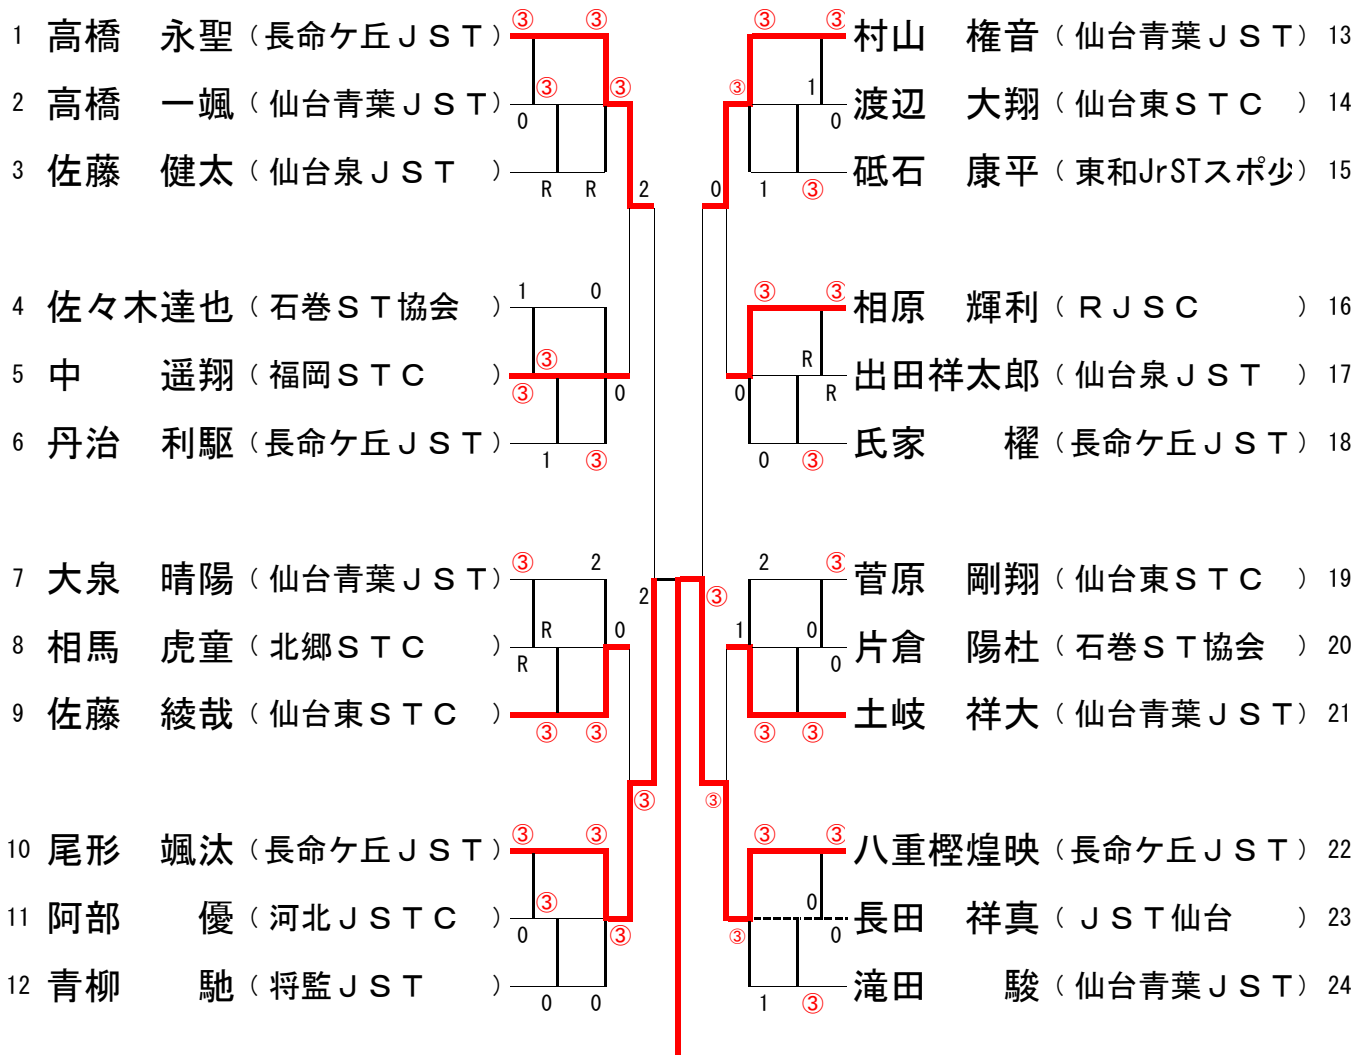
1 高橋　永聖（長命ケ丘ＪＳＴ）
2 高橋　一颯（仙台青葉ＪＳＴ）
3 佐藤　健太（仙台泉ＪＳＴ　）
4 佐々木達也（石巻ＳＴ協会　）
5 中　遥翔（福岡ＳＴＣ　）
6 丹治　利駆（長命ケ丘ＪＳＴ）
7 大泉　晴陽（仙台青葉ＪＳＴ）
8 相馬　虎童（北郷ＳＴＣ　）
9 佐藤　綾哉（仙台東ＳＴＣ　）
10 尾形　颯汰（長命ケ丘ＪＳＴ）
11 阿部　優（河北ＪＳＴＣ　）
12 青柳　馳（将監ＪＳＴ　）

③ ③ ③ ③ 0 R R 2
1 0 ③ ③ 0 1 ③
③ 2 R 0 R 2 ③ ③
③ ③ ③ ③ 0 ③ 0 0 ③

③ ③ ③ 1 0 0 1 ③
③ ③ R 0 R 0 0 ③
2 ③ ③ 1 0 0 ③ ③
③ ③ ③ 0 ③ 0 1 ③

村山　権音（仙台青葉ＪＳＴ）13
渡辺　大翔（仙台東ＳＴＣ　）14
砥石　康平（東和JrSTスポ少）15
相原　輝利（ＲＪＳＣ　）16
出田祥太郎（仙台泉ＪＳＴ　）17
氏家　櫂（長命ケ丘ＪＳＴ）18
菅原　剛翔（仙台東ＳＴＣ　）19
片倉　陽杜（石巻ＳＴ協会　）20
土岐　祥大（仙台青葉ＪＳＴ）21
八重樫煌映（長命ケ丘ＪＳＴ）22
長田　祥真（ＪＳＴ仙台　）23
滝田　駿（仙台青葉ＪＳＴ）24